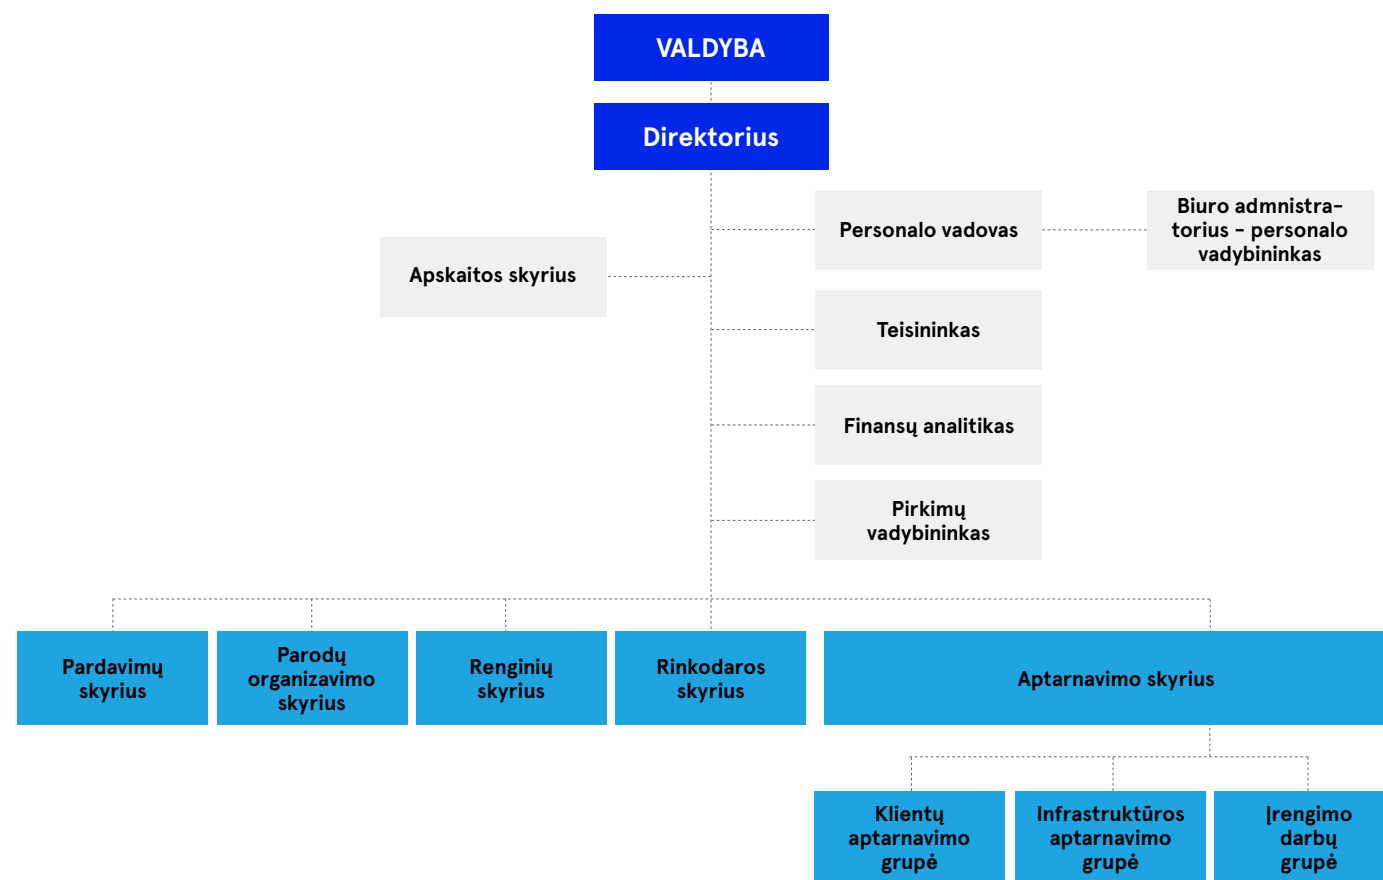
VALDYBA

Direktorius

Personalo vadovas

Biuro admnistratorius – personalo vadybininkas

Apskaitos skyrius

Teisininkas

Finansų analitikas

Pirkimų vadybininkas

Pardavimų skyrius

Parodų organizavimo skyrius

Renginių skyrius

Rinkodaros skyrius

Aptarnavimo skyrius

Klientų aptarnavimo grupė

Infrastruktūros aptarnavimo grupė

Įrengimo darbų grupė